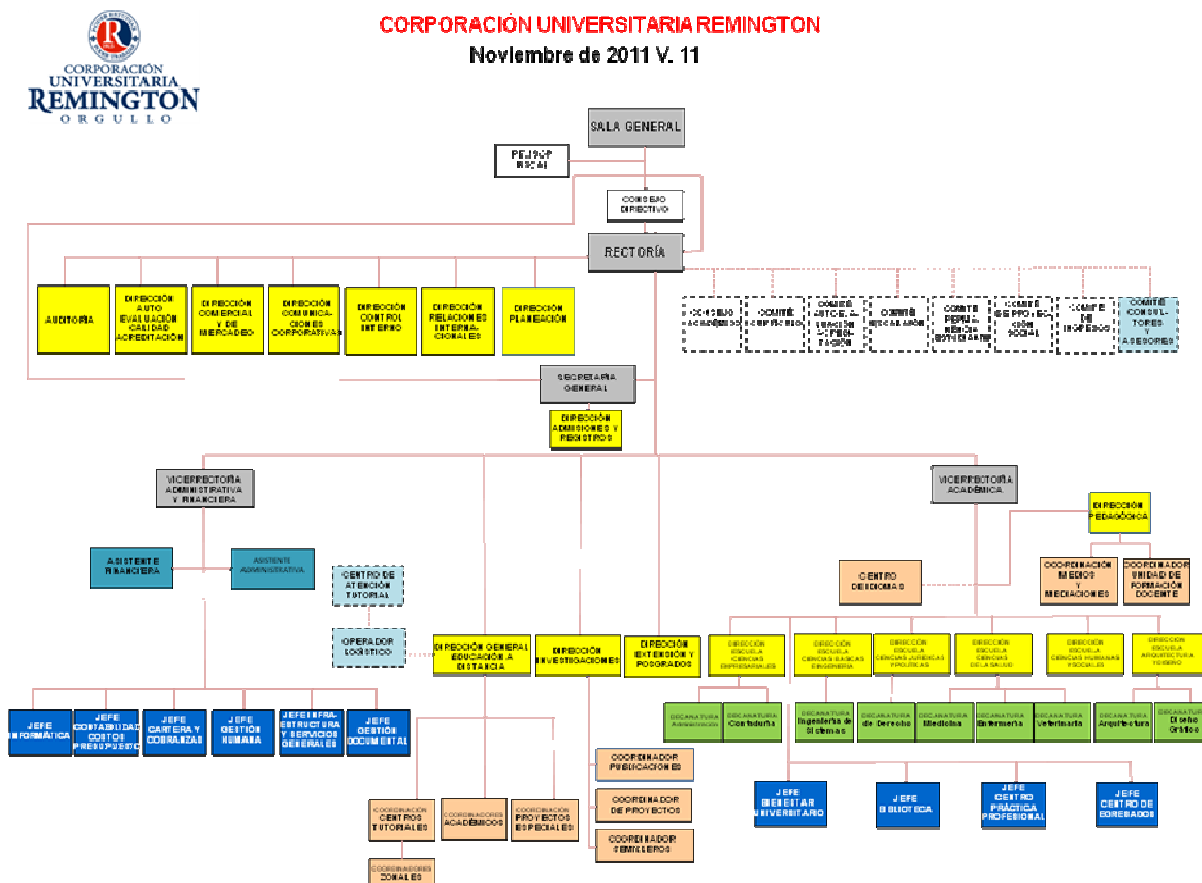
CORPORACIÓN UNIVERSITARIA REMINGTON
Noviembre de 2011 V. 11

CORPORACIÓN UNIVERSITARIA REMINGTON
ORGULLO

SALA GENERAL
REVISOR FISCAL
CONSEJO DIRECTIVO
RECTORÍA

AUDITORÍA
DIRECCIÓN AUTO EVALUACIÓN CALIDAD ACREDITACIÓN
DIRECCIÓN COMERCIAL Y DE MERCADEO
DIRECCIÓN COMUNICACIONES CORPORATIVAS
DIRECCIÓN CONTROL INTERNO
DIRECCIÓN RELACIONES INTERNACIONALES
DIRECCIÓN PLANEACIÓN

CONSEJO ACADÉMICO
COMITÉ CURRICULAR
COMITÉ AUTOEVALUACIÓN Y ACREDITACIÓN
COMITÉ ESCALAFÓN
COMITÉ PERMANENCIA ESTUDIANTIL
COMITÉ DE PROYECCIÓN SOCIAL
COMITÉ DE INGRESOS
COMITÉ CONSULTORES Y ASESORES

SECRETARÍA GENERAL
DIRECCIÓN ADMISIONES Y REGISTROS

VICERRECTORÍA ADMINISTRATIVA Y FINANCIERA
ASISTENTE FINANCIERA
ASISTENTE ADMINISTRATIVA
CENTRO DE ATENCIÓN TUTORIAL
OPERADOR LOGÍSTICO

JEFE INFORMÁTICA
JEFE CONTABILIDAD COSTOS PRESUPUESTO
JEFE CARTERA Y COBRANZAS
JEFE GESTIÓN HUMANA
JEFE INFRAESTRUCTURA Y SERVICIOS GENERALES
JEFE GESTIÓN DOCUMENTAL

DIRECCIÓN GENERAL EDUCACIÓN A DISTANCIA
DIRECCIÓN INVESTIGACIONES
DIRECCIÓN EXTENSIÓN Y POSGRADOS

COORDINACIÓN CENTROS TUTORIALES
COORDINADORES ACADÉMICOS
COORDINACIÓN PROYECTOS ESPECIALES
COORDINADORES ZONALES

COORDINADOR PUBLICACIONES
COORDINADOR DE PROYECTOS
COORDINADOR SEMILLEROS

VICERRECTORÍA ACADÉMICA
DIRECCIÓN PEDAGÓGICA
COORDINACIÓN MEDIOS Y MEDIACIONES
COORDINADOR UNIDAD DE FORMACIÓN DOCENTE
CENTRO DE IDIOMAS

DIRECCIÓN ESCUELA CIENCIAS EMPRESARIALES
DIRECCIÓN ESCUELA CIENCIAS BÁSICAS E INGENIERÍA
DIRECCIÓN ESCUELA CIENCIAS JURÍDICAS Y POLÍTICAS
DIRECCIÓN ESCUELA CIENCIAS DE LA SALUD
DIRECCIÓN ESCUELA CIENCIAS HUMANAS Y SOCIALES
DIRECCIÓN ESCUELA ARQUITECTURA Y DISEÑO

DECANATURA Administración
DECANATURA Contaduría
DECANATURA Ingeniería de Sistemas
DECANATURA de Derecho
DECANATURA Medicina
DECANATURA Enfermería
DECANATURA Veterinaria
DECANATURA Arquitectura
DECANATURA Diseño Gráfico

JEFE BIENESTAR UNIVERSITARIO
JEFE BIBLIOTECA
JEFE CENTRO PRÁCTICA PROFESIONAL
JEFE CENTRO DE EGRESADOS